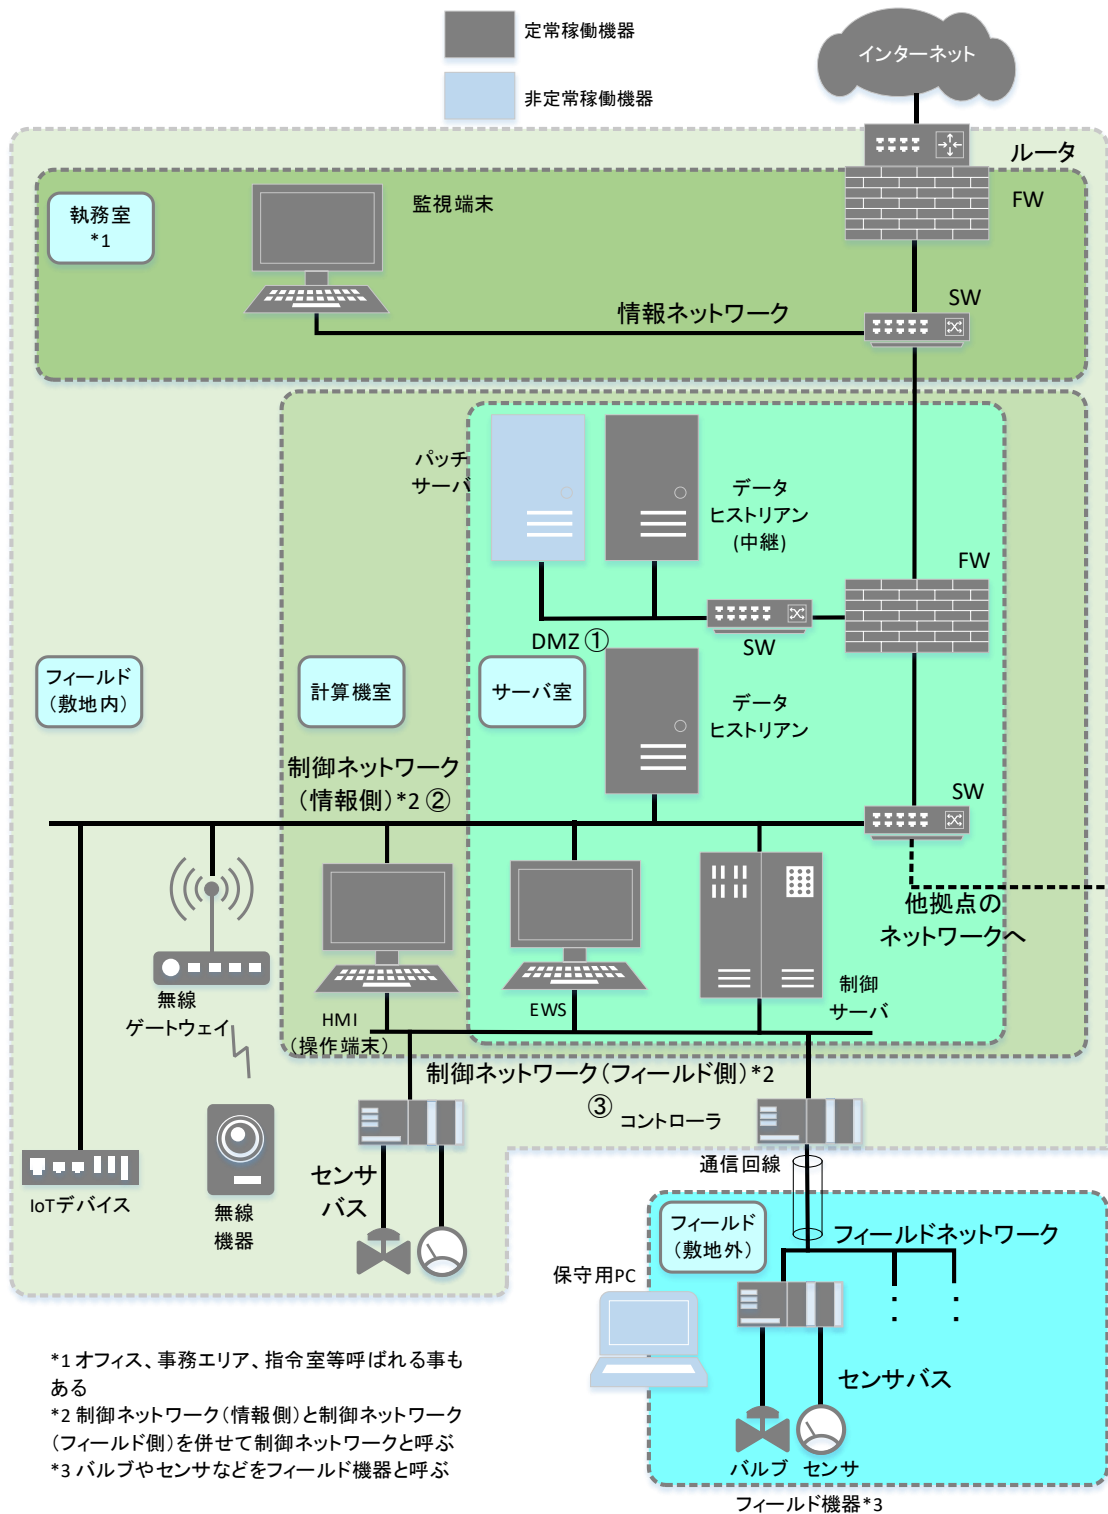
定常稼働機器

非定常稼働機器

インターネット

ルータ

FW

執務室 *1

監視端末

情報ネットワーク

SW

パッチサーバ

データヒストリアン（中継）

FW

DMZ ①

SW

フィールド（敷地内）

計算機室

サーバ室

データヒストリアン

制御ネットワーク（情報側）*2 ②

SW

他拠点のネットワークへ

無線ゲートウェイ

HMI（操作端末）

EWS

制御サーバ

制御ネットワーク（フィールド側）*2

③ コントローラ

IoTデバイス

無線機器

センサバス

通信回線

フィールド（敷地外）

フィールドネットワーク

保守用PC

センサバス

バルブ センサ

フィールド機器*3

*1 オフィス、事務エリア、指令室等呼ばれる事もある
*2 制御ネットワーク（情報側）と制御ネットワーク（フィールド側）を併せて制御ネットワークと呼ぶ
*3 バルブやセンサなどをフィールド機器と呼ぶ